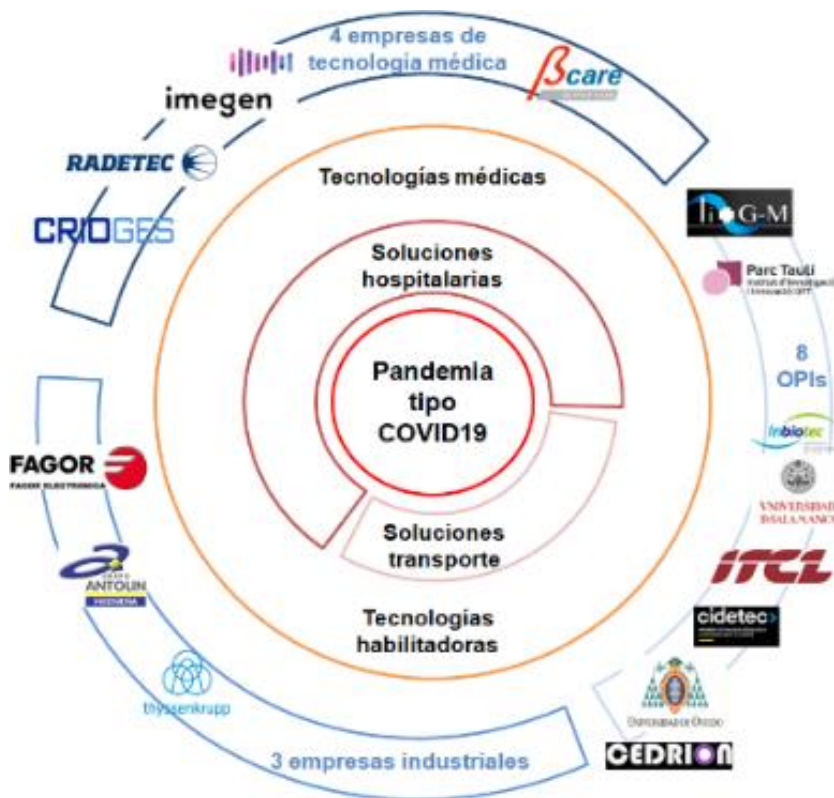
4 empresas de tecnología médica

βcare

imegen

RADETEC

CRIOGES

Tecnologías médicas

Soluciones hospitalarias

Pandemia tipo COVID19

Soluciones transporte

Tecnologías habilitadoras

I3G-M

Parc Taulí
Institut d'Investigació i Innovació I3PT

8 OPIs

Inbiotec

UNIVERSIDAD DE SALAMANCA

ITCL

cidetec

UNIVERSIDAD DE OVIEDO

CEDRION

FAGOR
FAGOR ELECTRÓNICA

GRUPO ANTOLIN
INGENIERÍA

thyssenkrupp

3 empresas industriales